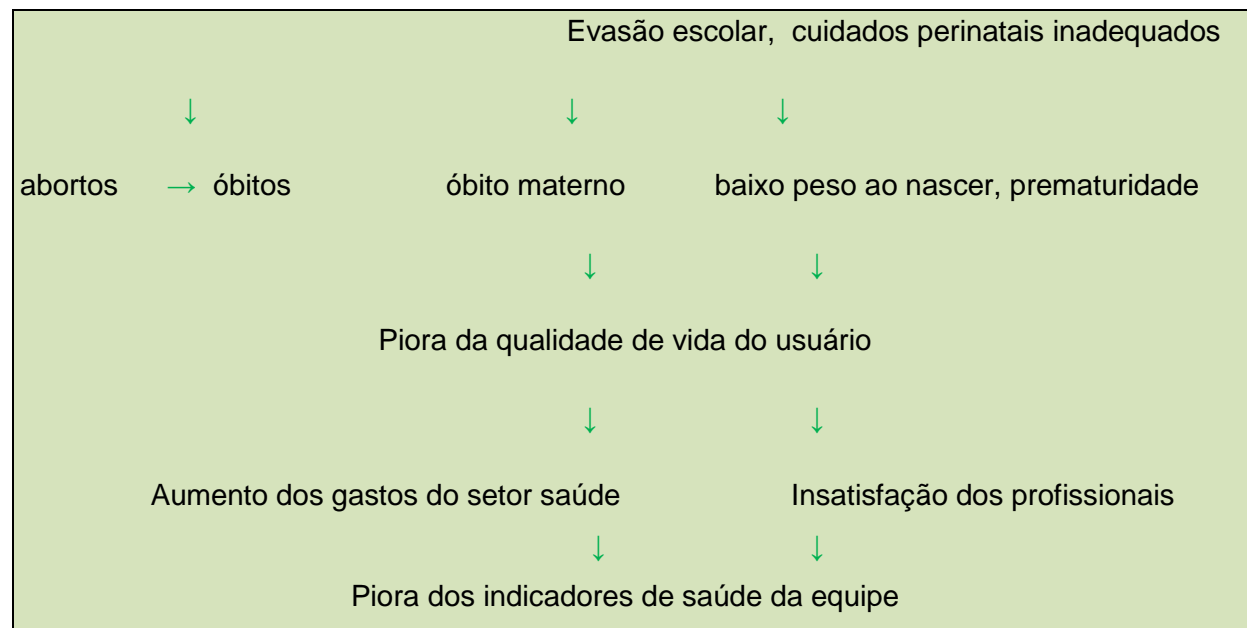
Evasão escolar, cuidados perinatais inadequados

↓ ↓ ↓

abortos → óbitos óbito materno baixo peso ao nascer, prematuridade

↓ ↓

Piora da qualidade de vida do usuário

↓ ↓

Aumento dos gastos do setor saúde Insatisfação dos profissionais

↓ ↓

Piora dos indicadores de saúde da equipe